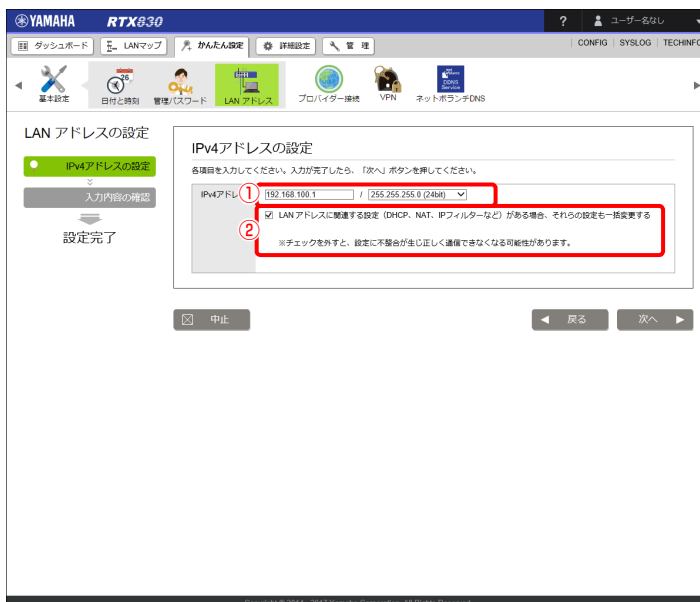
YAMAHA RTX830

? ユーザー名なし

ダッシュボード LANマップ かんたん設定 詳細設定 管理

CONFIG | SYSLOG | TECHINFO

基本設定 日付と時刻 管理パスワード LAN アドレス プロバイダー接続 VPN ネットボランチDNS

LAN アドレスの設定

IPv4アドレスの設定

入力内容の確認

設定完了

IPv4アドレスの設定

各項目を入力してください。入力が完了したら、「次へ」ボタンを押してください。

IPv4アドレ ① 192.168.100.1 / 255.255.255.0 (24bit)

② LAN アドレスに関連する設定（DHCP、NAT、IPフィルターなど）がある場合、それらの設定も一括変更する

※チェックを外すと、設定に不整合が生じ正しく通信できなくなる可能性があります。

中止

戻る 次へ

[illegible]